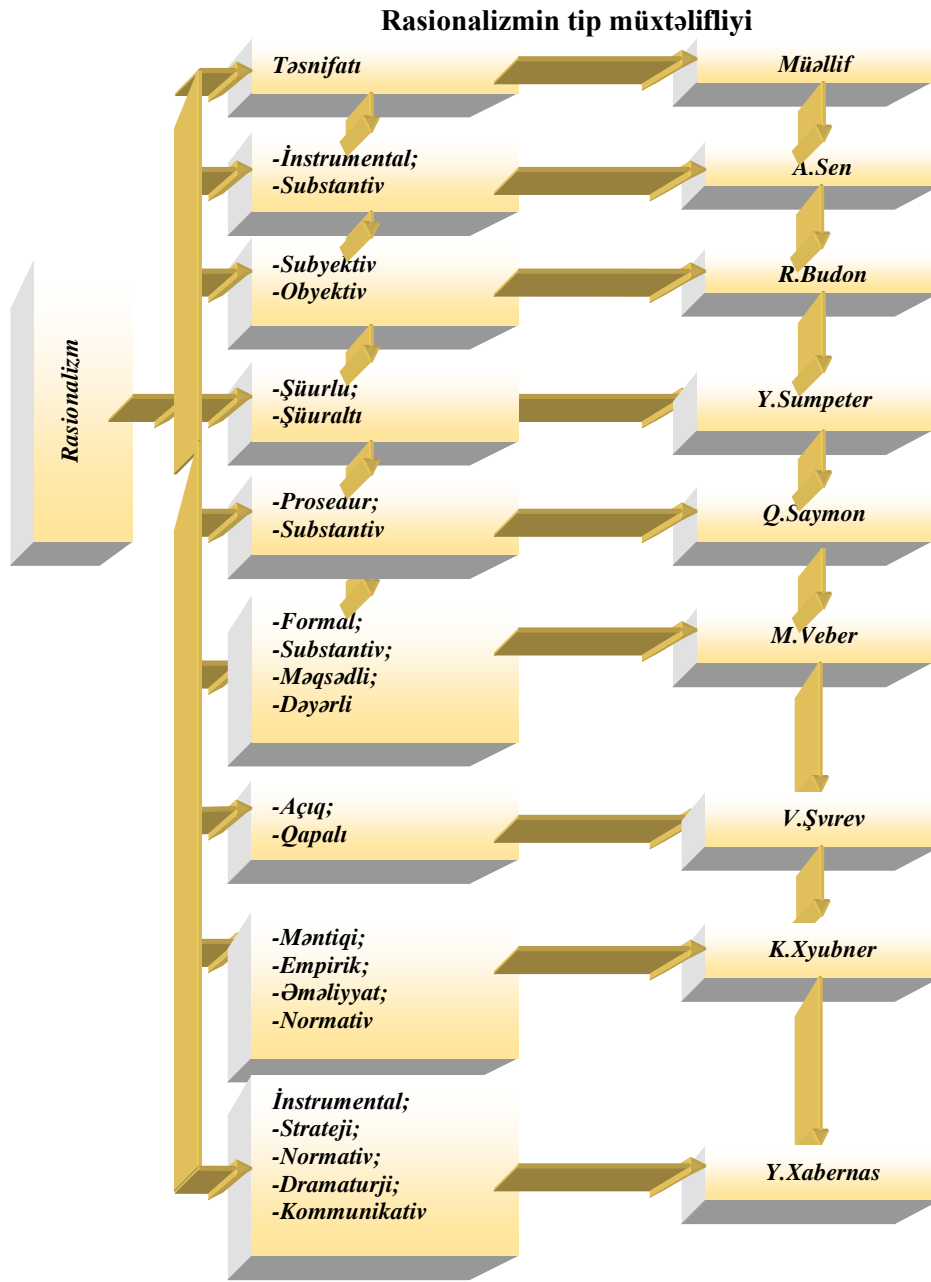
Rasionalizmin tip müxtəlifliyi

Rasionalizm

Təsnifatı

Müəllif

-İnstrumental;
-Substantiv

A.Sen

-Subyektiv
-Obyektiv

R.Budon

-Şüurlu;
-Şüuraltı

Y.Sumpeter

-Proseaur;
-Substantiv

Q.Saymon

-Formal;
-Substantiv;
-Məqsədli;
-Dəyərli

M.Veber

-Açıq;
-Qapalı

V.Şvırev

-Məntiqi;
-Empirik;
-Əməliyyat;
-Normativ

K.Xyubner

İnstrumental;
-Strateji;
-Normativ;
-Dramaturji;
-Kommunikativ

Y.Xabernas